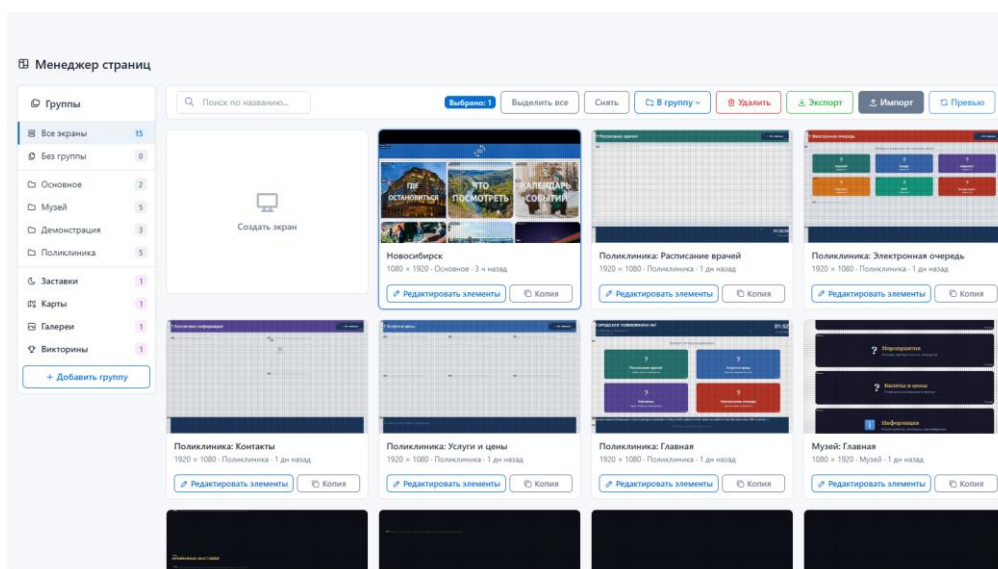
Менеджер страниц

Группы

Все экраны 15
Без группы 0
Основное 2
Музей 5
Демонстрация 3
Поликлиника 5
Заставки 1
Карты 1
Галереи 1
Викторины 1
+ Добавить группу

Поиск по названию...

Выбрано: 1 | Выделить все | Снять | В группу | Удалить | Экспорт | Импорт | Превью

Создать экран

ГДЕ ОСТАНОВИТЬСЯ
ЧТО ПОСМОТРЕТЬ
КАЛЕНДАРЬ СОБЫТИЙ

Новосибирск
1080 × 1920 · Основное · 3 ч назад
Редактировать элементы | Копия

Поликлиника: Расписание врачей
1920 × 1080 · Поликлиника · 1 дн назад
Редактировать элементы | Копия

Поликлиника: Электронная очередь
1920 × 1080 · Поликлиника · 1 дн назад
Редактировать элементы | Копия

Поликлиника: Контакты
1920 × 1080 · Поликлиника · 1 дн назад
Редактировать элементы | Копия

Поликлиника: Услуги и цены
1920 × 1080 · Поликлиника · 1 дн назад
Редактировать элементы | Копия

Поликлиника: Главная
1920 × 1080 · Поликлиника · 1 дн назад
Редактировать элементы | Копия

Невероятное
Билеты и цены
Информация

Музей: Главная
1080 × 1920 · Музей · 1 дн назад
Редактировать элементы | Копия